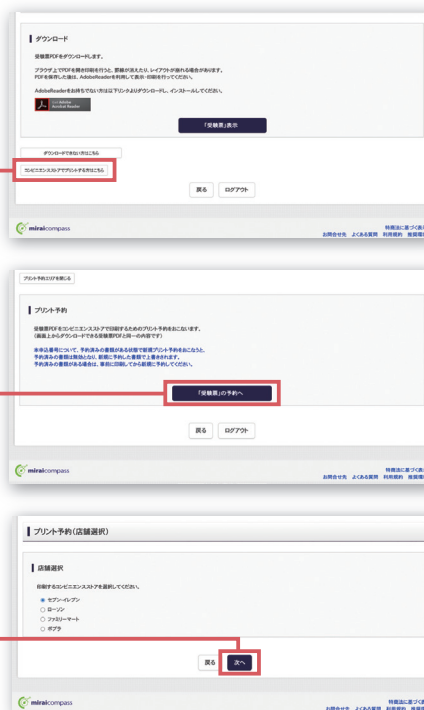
ダウンロード

受験票PDFをダウンロードします。

ブラウザ上でPDFを開き印刷を行うと、罫線が消えたり、レイアウトが崩れる場合があります。PDFを保存した後は、AdobeReaderを利用して表示・印刷を行ってください。

AdobeReaderをお持ちでない方はリンクよりダウンロードし、インストールしてください。

Get Adobe Acrobat Reader

「受験票」表示

ダウンロードできない方はこちら

コンビニエンスストアでプリントする方はこちら

戻る　ログアウト

miraicompass

お問合せ先　よくある質問　利用規約　推奨環境　特商法に基づく表示

プリント予約エリアを閉じる

プリント予約

受験票PDFをコンビニエンスストアで印刷するためのプリント予約をおこないます。
(画面上からダウンロードできる受験票PDFと同一の内容です)

未申込番号について、予約済みの書類がある状態で新規プリント予約をおこなうと、予約済みの書類は無効となり、新規に予約した書類で上書きされます。
予約済みの書類がある場合は、事前に印刷してから新規に予約してください。

「受験票」の予約へ

戻る　ログアウト

miraicompass

お問合せ先　よくある質問　利用規約　推奨環境　特商法に基づく表示

プリント予約(店舗選択)

店舗選択

印刷するコンビニエンスストアを選択してください。

セブン-イレブン
ローソン
ファミリーマート
ポプラ

戻る　次へ

miraicompass

お問合せ先　よくある質問　利用規約　推奨環境　特商法に基づく表示